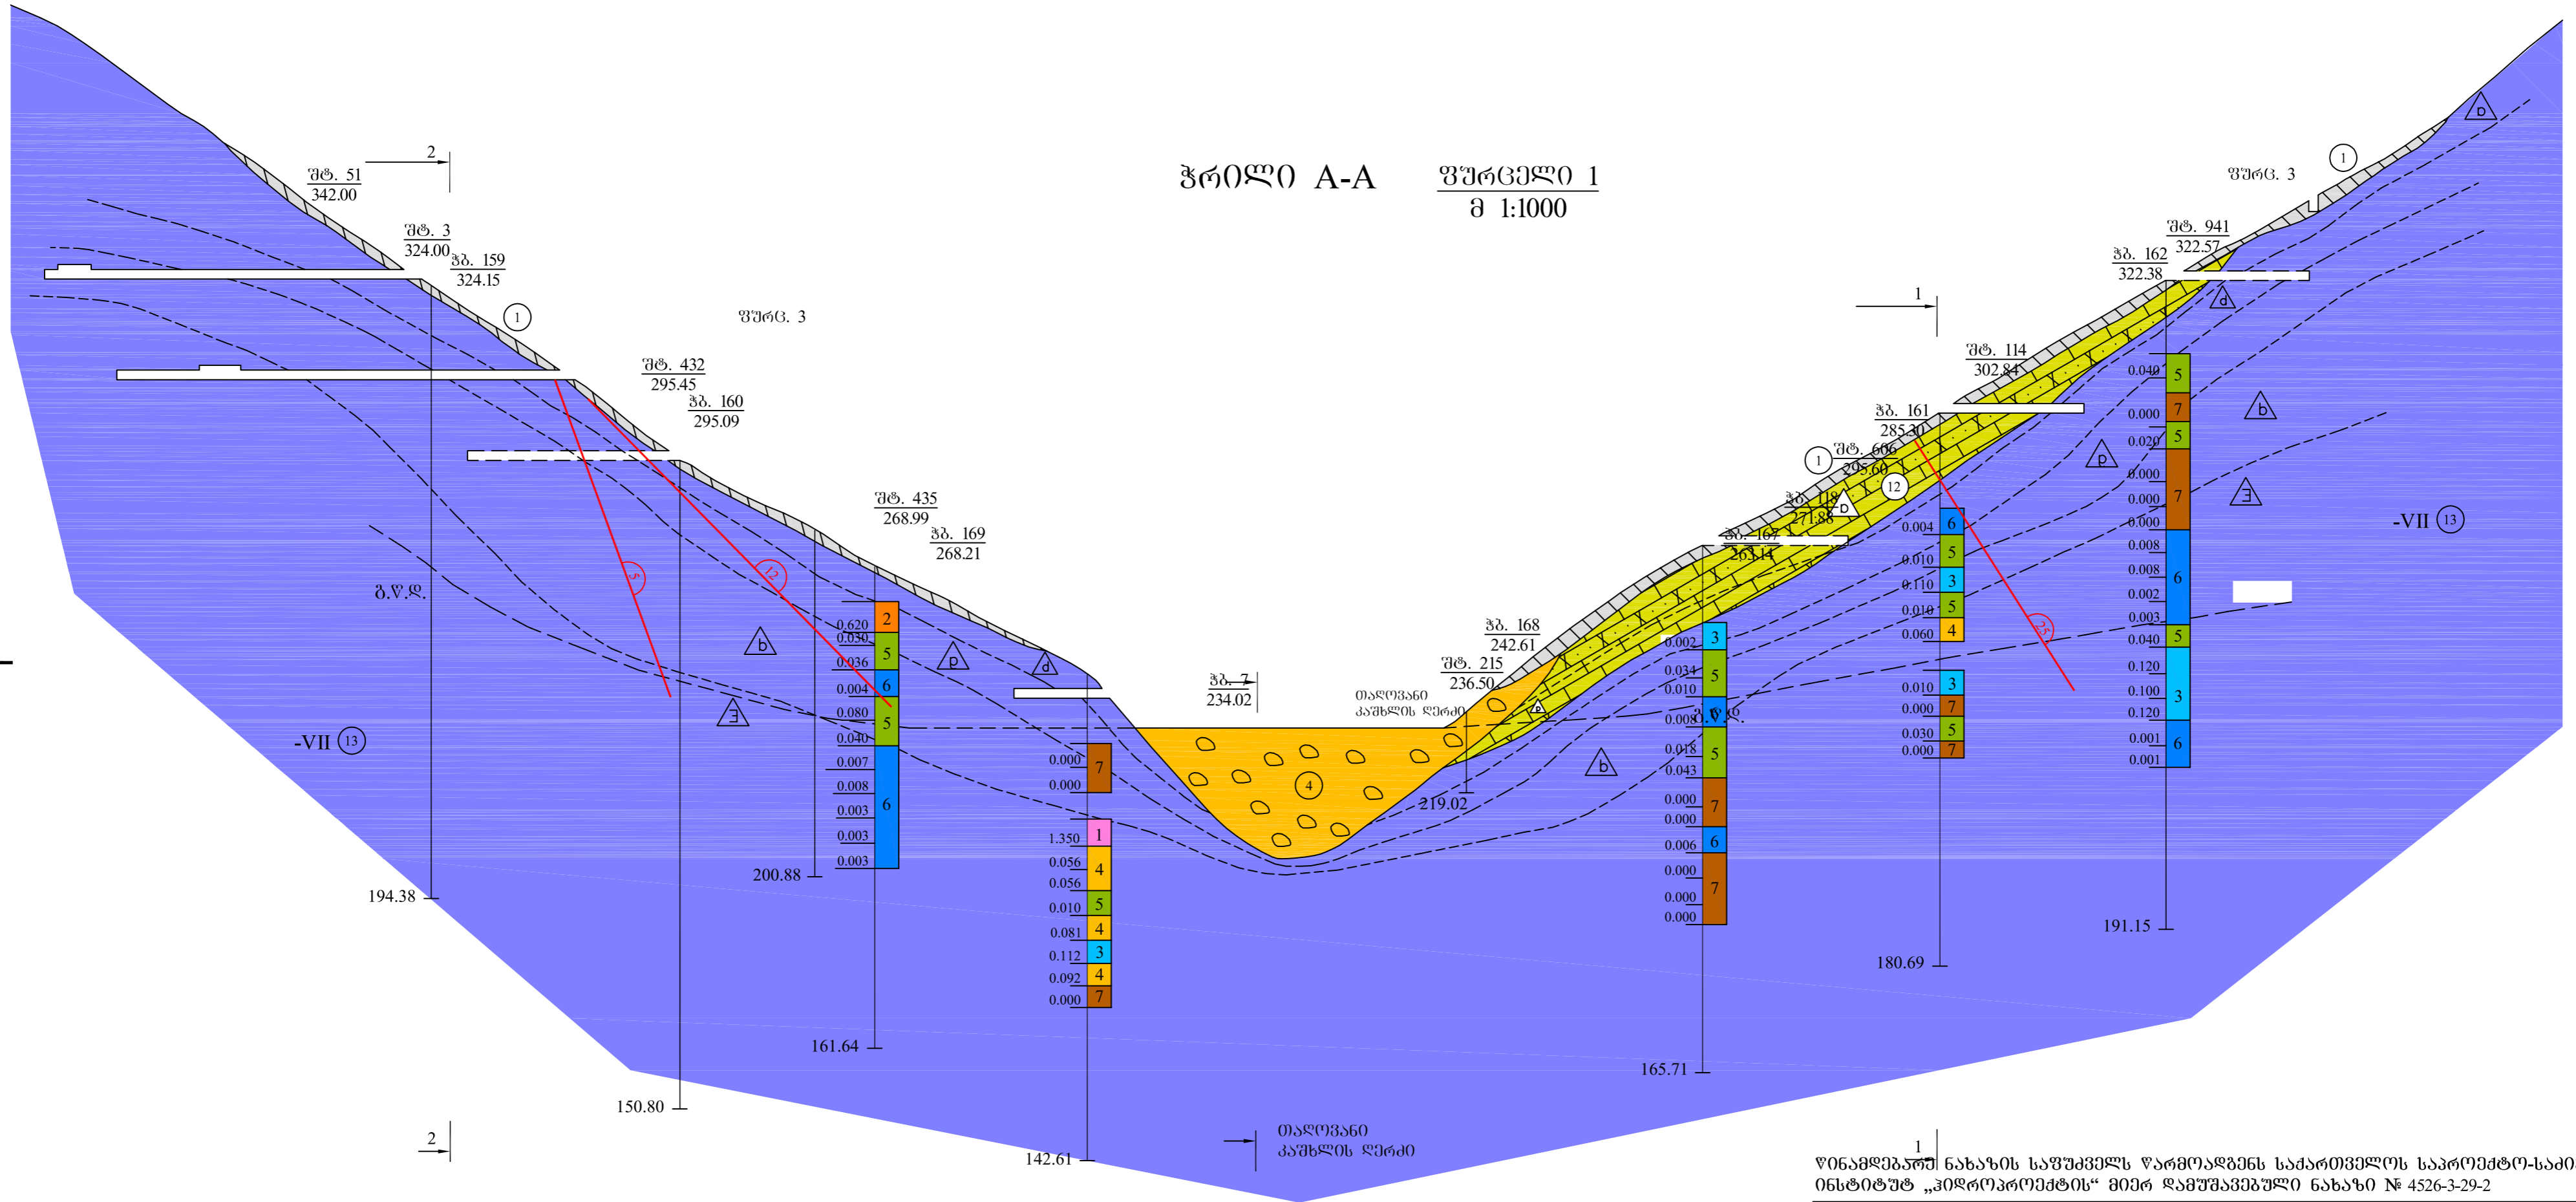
ჭრილი A-A

ფურცელი 1
მ 1:1000

შტ. 51
342.00

2

შტ. 3
324.00
ჭბ. 159
324.15

1

ფურც. 3

შტ. 432
295.45
ჭბ. 160
295.09

შტ. 435
268.99
ჭბ. 169
268.21

ბ.V.დ.

5

12

b

p

d

Ǝ

-VII 13

0.620
0.030
0.036
0.004
0.080
0.040
0.007
0.008
0.003
0.003
0.003

2
5
6
5
6

200.88

194.38

161.64

150.80

0.000
0.000
7

1.350
0.056
0.056
0.010
0.081
0.112
0.092
0.000

1
4
5
4
3
4
7

142.61

ჭბ. 7
234.02

4

თანამედროვე
კაშხლის ღერძი

შტ. 215
236.50

ჭბ. 168
242.61

219.02

თანამედროვე
კაშხლის ღერძი

2

1

ფურც. 3

1

შტ. 941
322.57
ჭბ. 162
322.38

შტ. 114
302.84

ჭბ. 161
285.30

1
შტ. 606
295.60
12

შტ. 118
271.88

ჭბ. 167
263.14

b.V.დ.

0.002
0.034
0.010
0.008
0.018
0.043
0.000
0.000
0.006
0.000
0.000
0.000

3
5
5
7
6
7

165.71

0.004
0.010
0.110
0.010
0.060

6
5
3
5
4

0.010
0.000
0.030
0.000

3
7
5
7

180.69

0.040
0.000
0.020
0.000
0.000
0.000
0.008
0.008
0.002
0.003
0.040
0.120
0.100
0.120
0.001
0.001

5
7
5
7
6
5
3
6

191.15

-VII 13

წინამდებარე ნახაზის საფუძველს წარმოადგენს საქართველოს საპროექტო-საძი ინსტიტუტ „ჰიდროპროექტის“ მიერ დამუშავებული ნახაზი № 4526-3-29-2